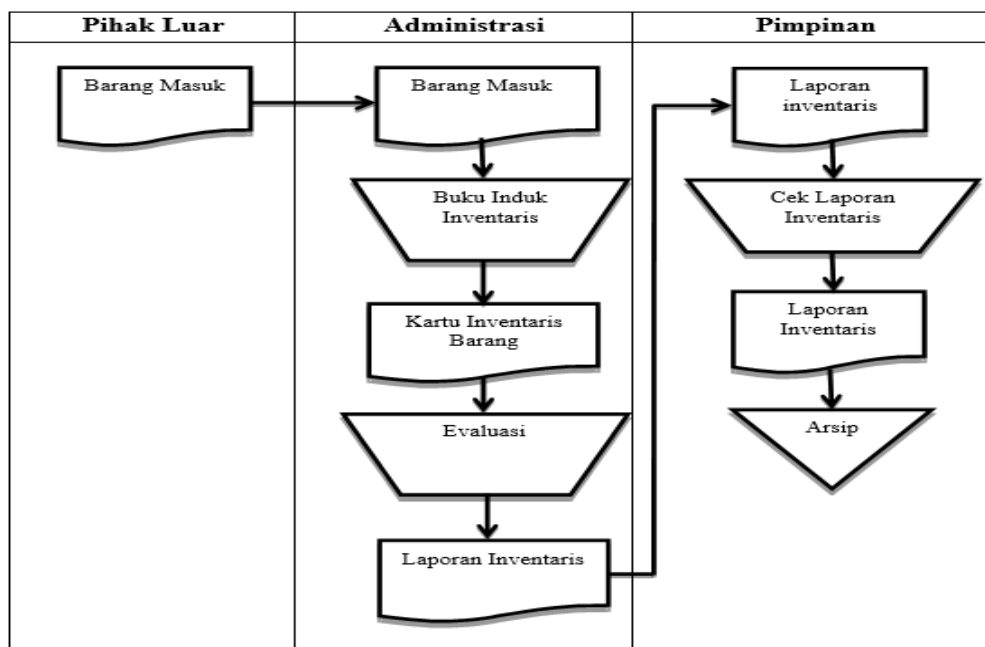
| Pihak Luar | Administrasi | Pimpinan |
|---|---|---|
| Barang Masuk | Barang Masuk | Laporan inventaris |
| | Buku Induk Inventaris | Cek Laporan Inventaris |
| | Kartu Inventaris Barang | Laporan Inventaris |
| | Evaluasi | Arsip |
| | Laporan Inventaris | |